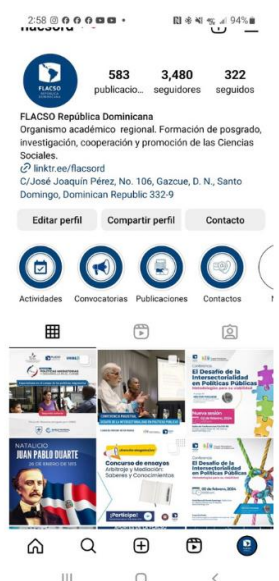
2:58 94%

flacsord

FLACSO República Dominicana

583 publicacio...
3,480 seguidores
322 seguidos

FLACSO República Dominicana
Organismo académico regional. Formación de posgrado, investigación, cooperación y promoción de las Ciencias Sociales.
linktr.ee/flacsord
C/José Joaquín Pérez, No. 106, Gazcue, D. N., Santo Domingo, Dominican Republic 332-9

Editar perfil
Compartir perfil
Contacto

Actividades
Convocatorias
Publicaciones
Contactos

El Desafío de la Intersectorialidad en Políticas Públicas

Nueva edición

NATALICIO
JUAN PABLO DUARTE
26 DE ENERO DE 1813

Concurso de ensayos
Arbitraje y Mediación
Saberes y Conocimientos

¡Participa!

El Desafío de la Intersectorialidad en Políticas Públicas